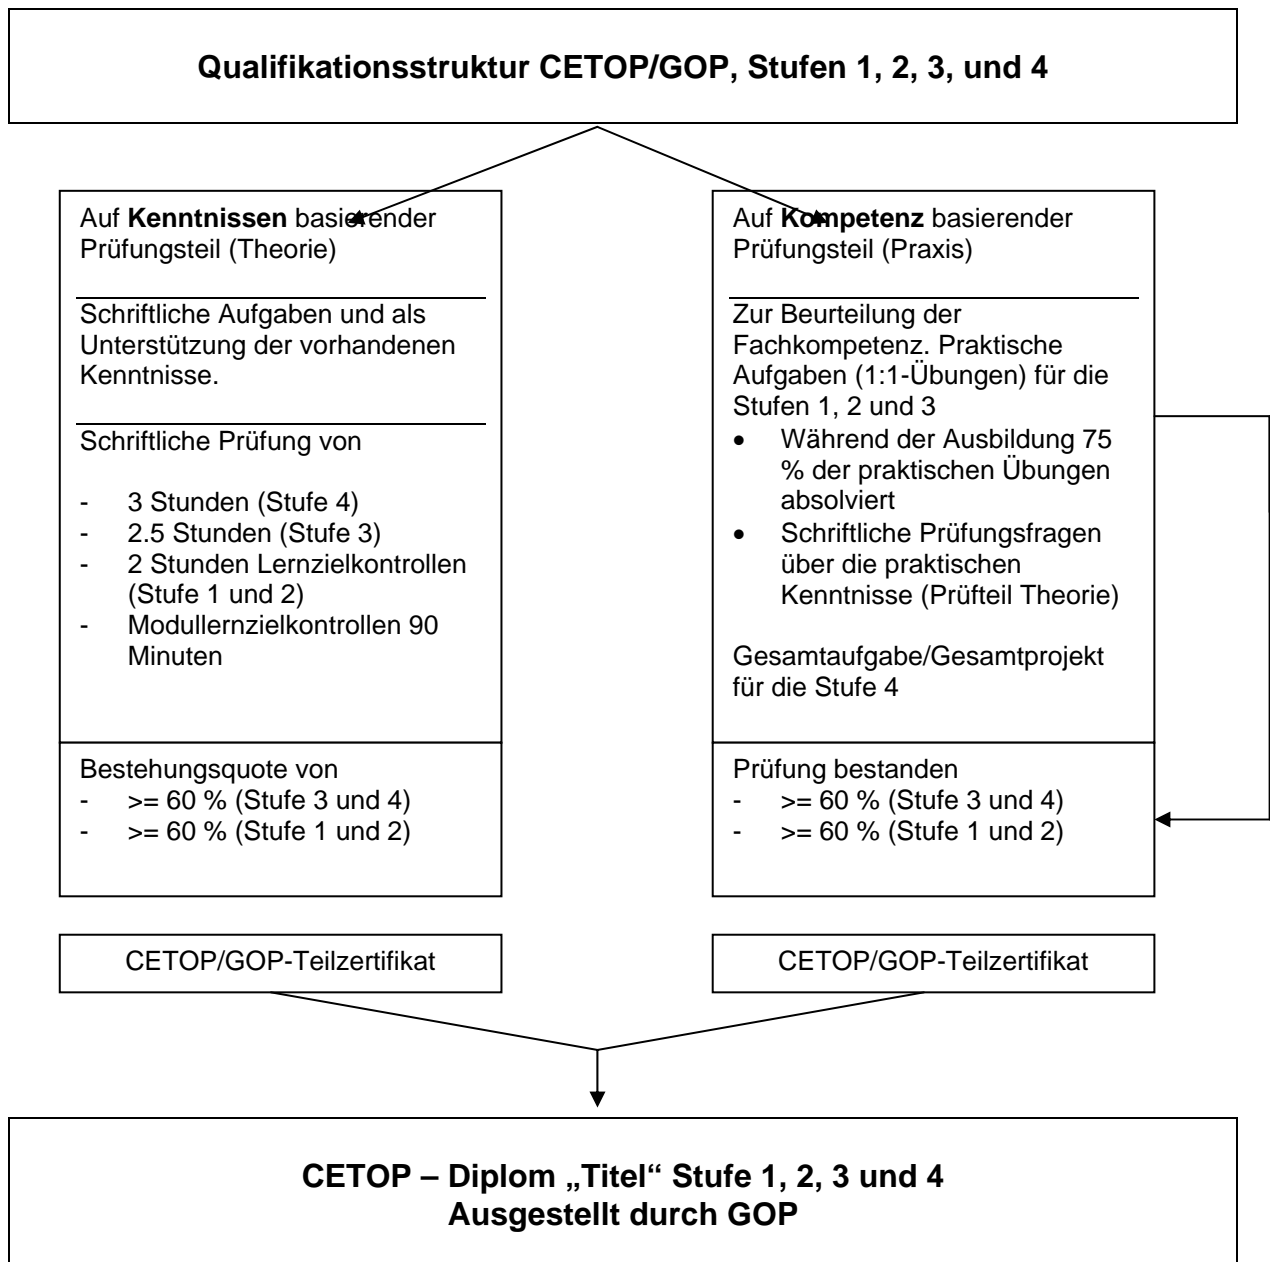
**Qualifikationsstruktur CETOP/GOP, Stufen 1, 2, 3, und 4**

Auf **Kenntnissen** basierender Prüfungsteil (Theorie)

Schriftliche Aufgaben und als Unterstützung der vorhandenen Kenntnisse.

Schriftliche Prüfung von

- 3 Stunden (Stufe 4)
- 2.5 Stunden (Stufe 3)
- 2 Stunden Lernzielkontrollen (Stufe 1 und 2)
- Modullernzielkontrollen 90 Minuten

Bestehungsquote von
- >= 60 % (Stufe 3 und 4)
- >= 60 % (Stufe 1 und 2)

Auf **Kompetenz** basierender Prüfungsteil (Praxis)

Zur Beurteilung der Fachkompetenz. Praktische Aufgaben (1:1-Übungen) für die Stufen 1, 2 und 3
- Während der Ausbildung 75 % der praktischen Übungen absolviert
- Schriftliche Prüfungsfragen über die praktischen Kenntnisse (Prüfteil Theorie)

Gesamtaufgabe/Gesamtprojekt für die Stufe 4

Prüfung bestanden
- >= 60 % (Stufe 3 und 4)
- >= 60 % (Stufe 1 und 2)

CETOP/GOP-Teilzertifikat

CETOP/GOP-Teilzertifikat

**CETOP – Diplom „Titel“ Stufe 1, 2, 3 und 4**
**Ausgestellt durch GOP**